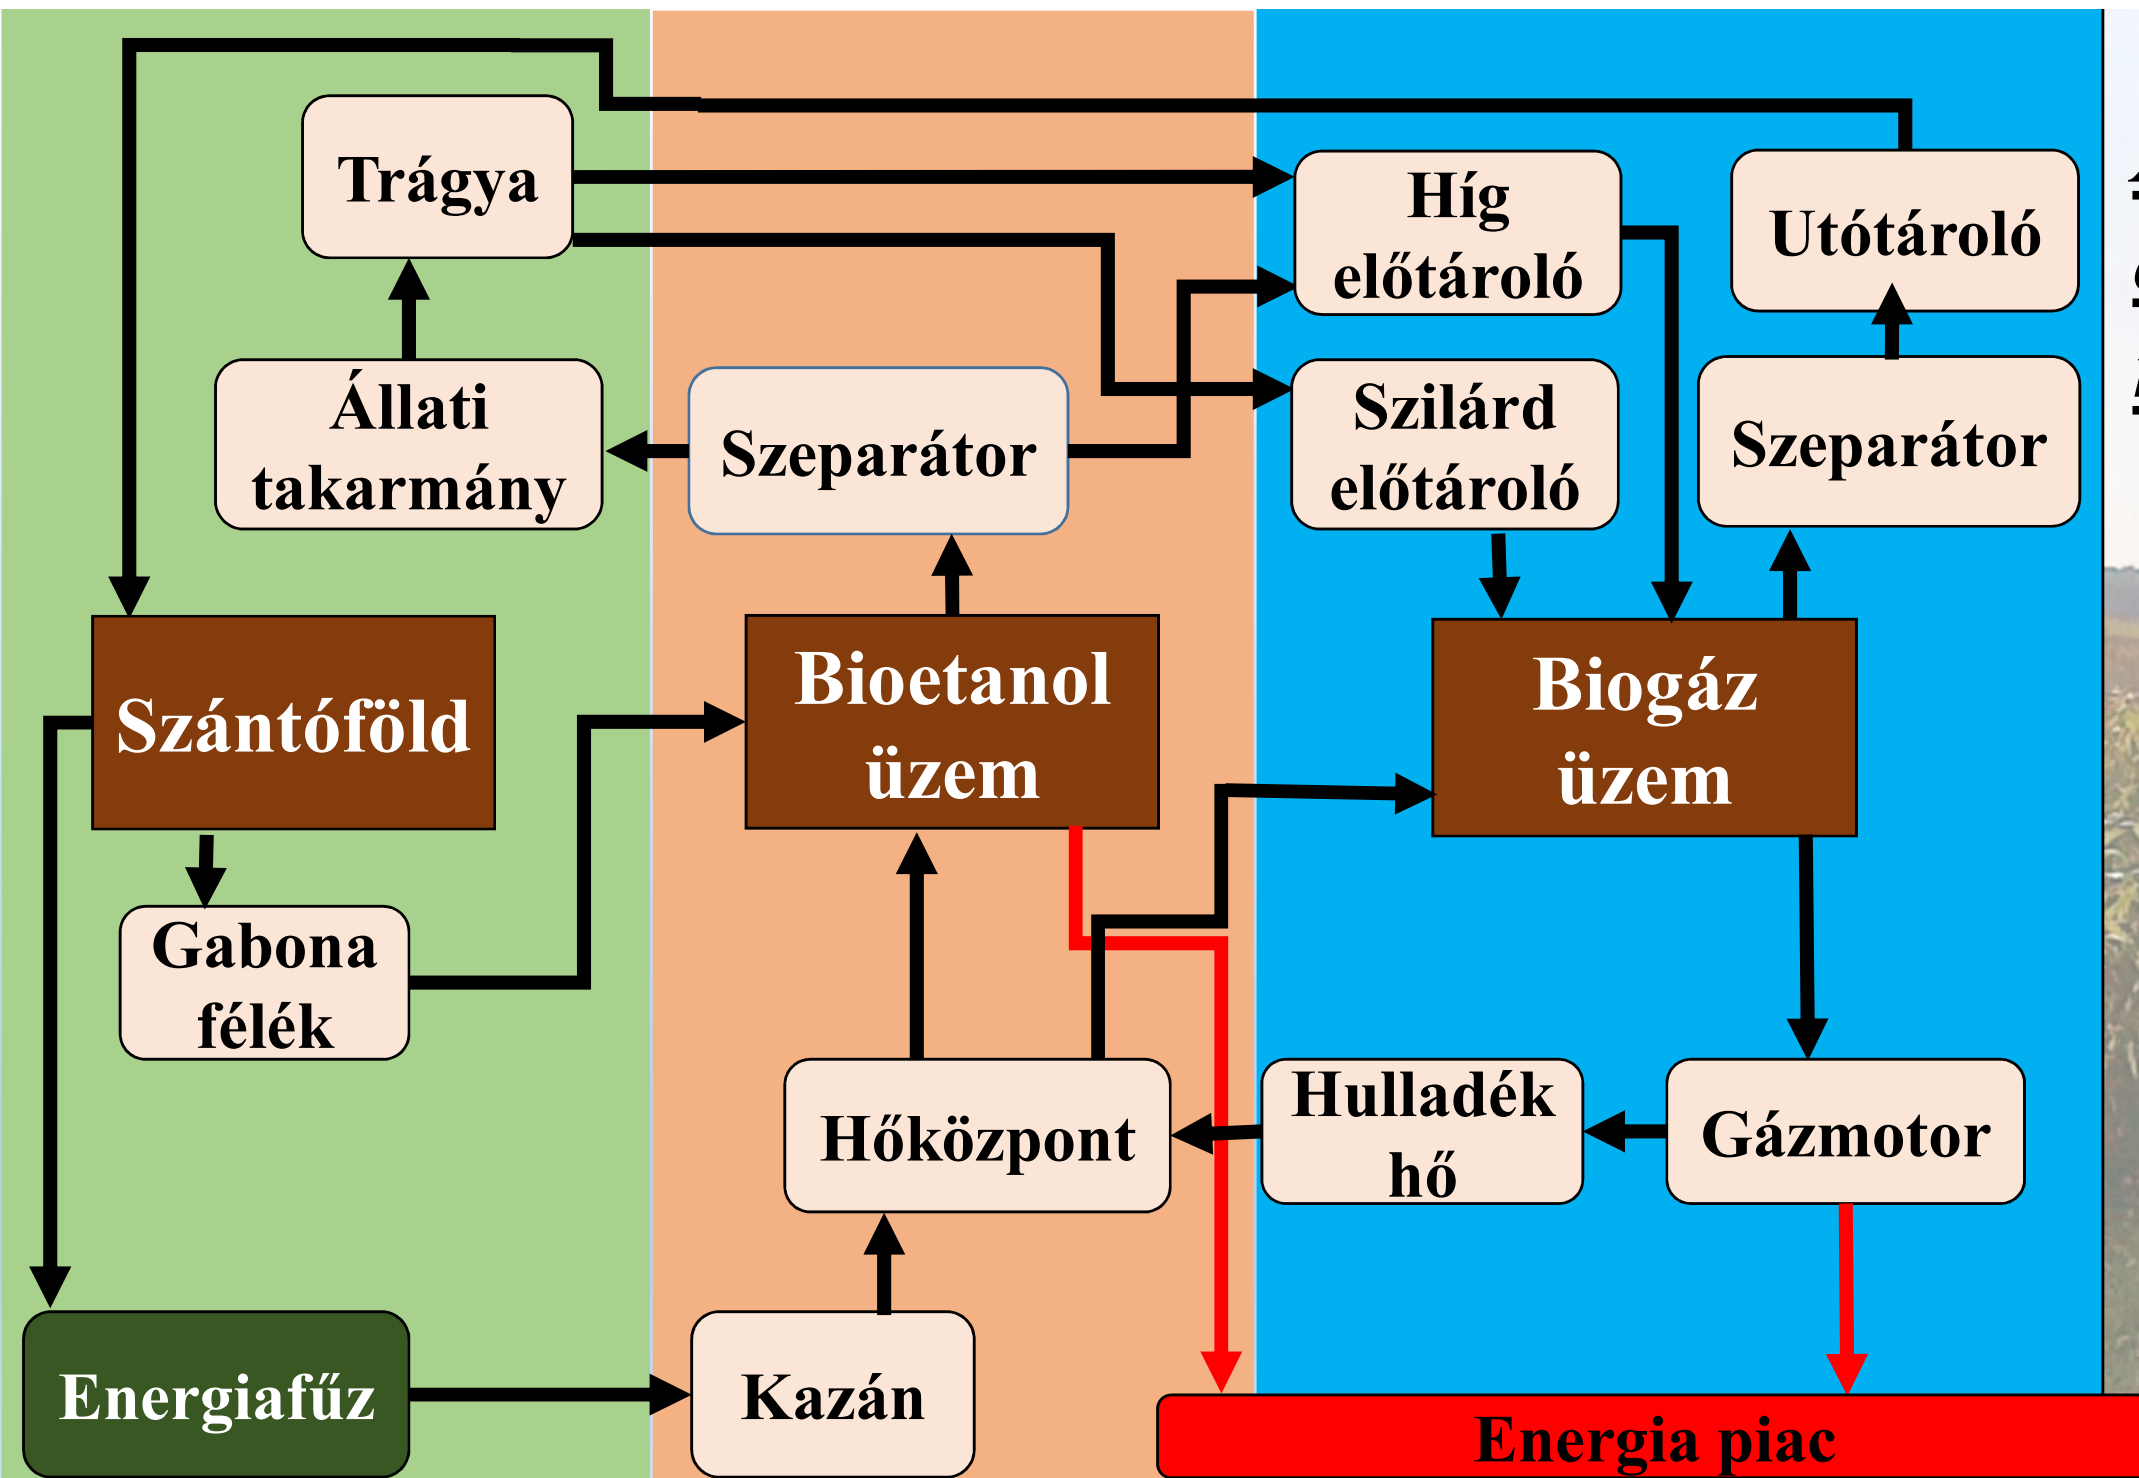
Trágya

Híg előtároló

Utótároló

Állati takarmány

Szeparátor

Szilárd előtároló

Szeparátor

Szántóföld

Bioetanol üzem

Biogáz üzem

Gabona félék

Hőközpont

Hulladék hő

Gázmotor

Energiafűz

Kazán

Energia piac